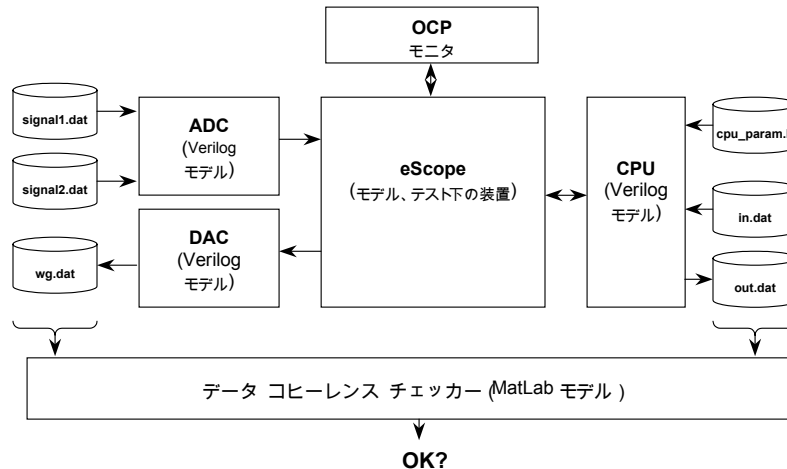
OCP
モニタ

signal1.dat

signal2.dat

wg.dat

ADC
(Verilog
モデル)

DAC
(Verilog
モデル)

eScope
(モデル、テスト下の装置)

CPU
(Verilog
モデル)

cpu_param.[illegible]

in.dat

out.dat

データ コヒーレンス チェッカー (MatLab モデル )

OK?